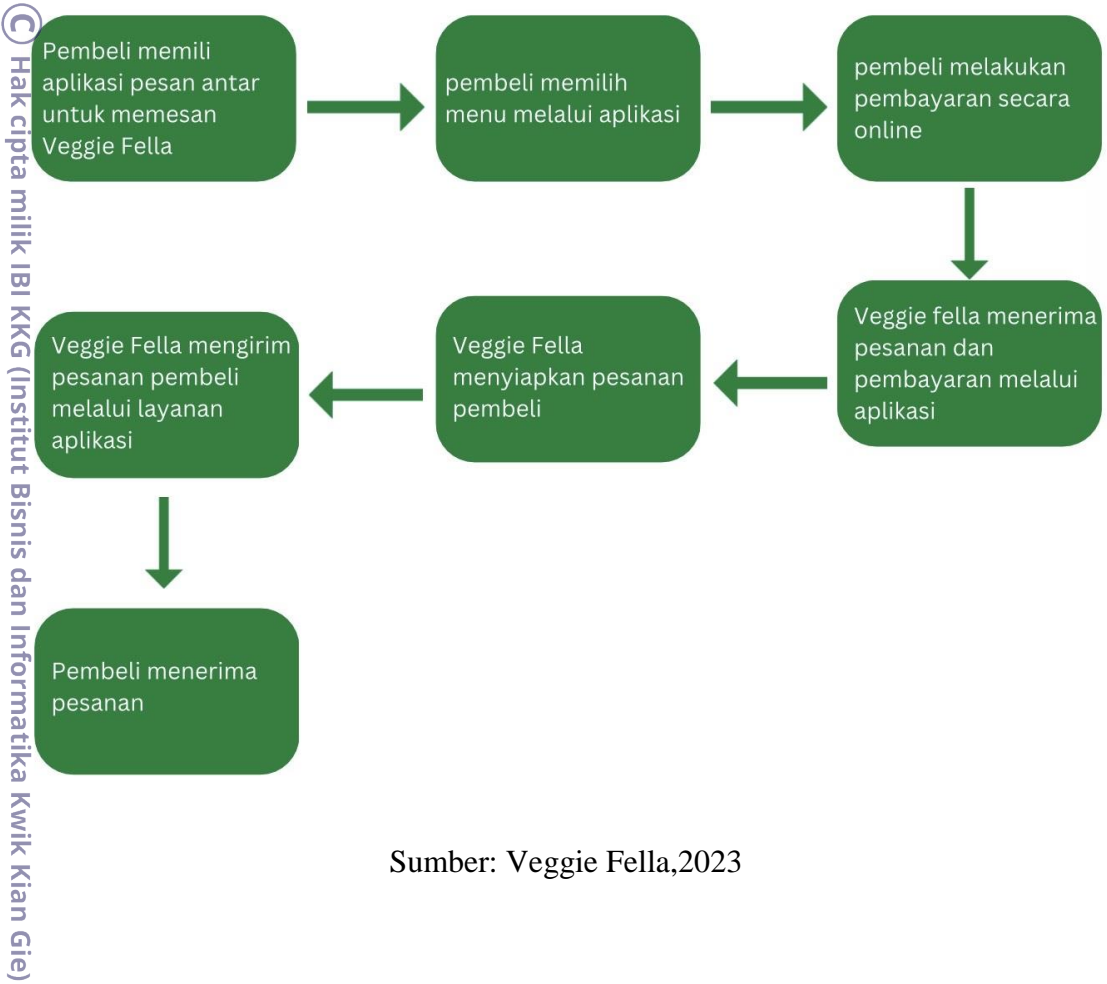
© Hak cipta milik IBI KKG (Institut Bisnis dan Informatika Kwik Kian Gie)

Pembeli memili aplikasi pesan antar untuk memesan Veggie Fella

pembeli memilih menu melalui aplikasi

pembeli melakukan pembayaran secara online

Veggie fella menerima pesanan dan pembayaran melalui aplikasi

Veggie Fella menyiapkan pesanan pembeli

Veggie Fella mengirim pesanan pembeli melalui layanan aplikasi

Pembeli menerima pesanan

Sumber: Veggie Fella,2023